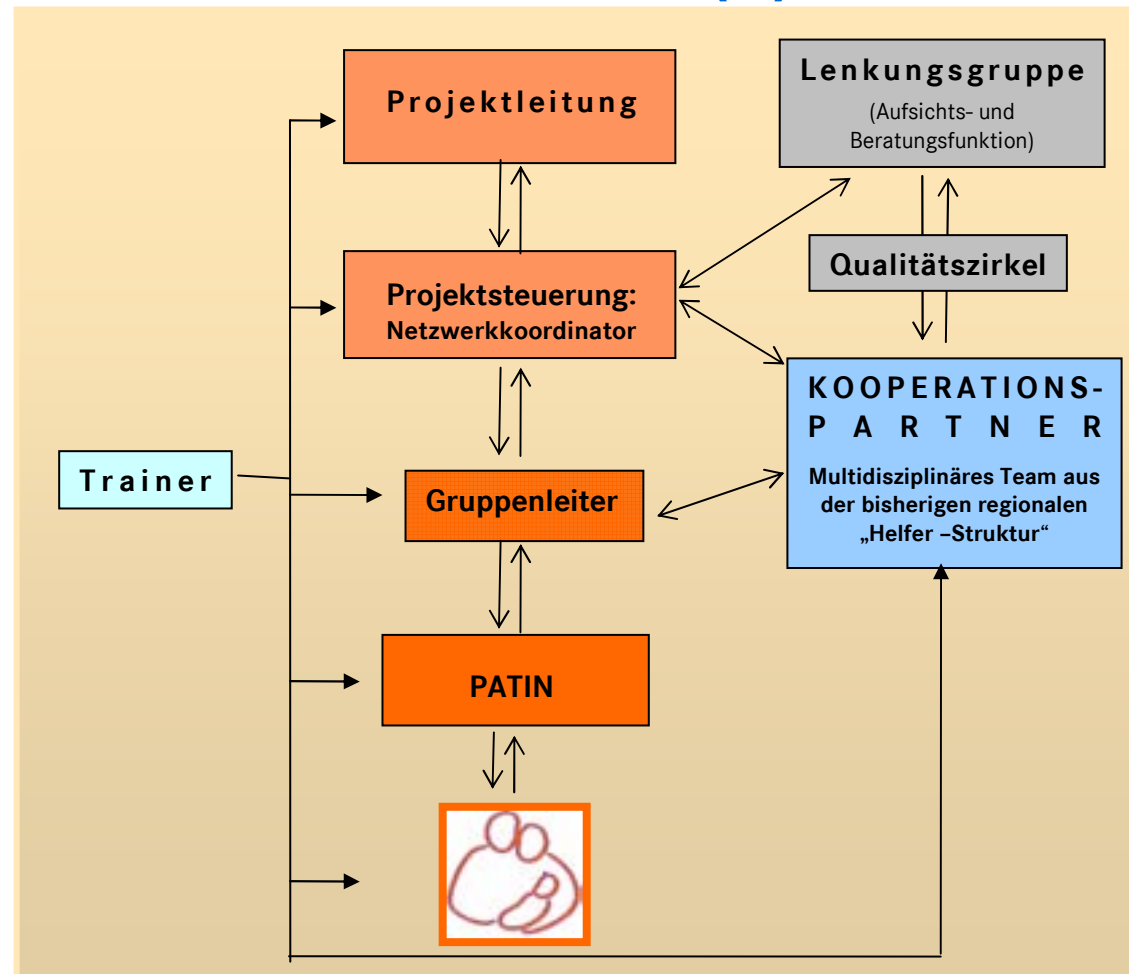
Projektleitung

Lenkungsgruppe
(Aufsichts- und Beratungsfunktion)

Projektsteuerung:
Netzwerkkoordinator

Qualitätszirkel

KOOPERATIONS-
PARTNER
Multidisziplinäres Team aus der bisherigen regionalen „Helfer –Struktur“

Trainer

Gruppenleiter

PATIN